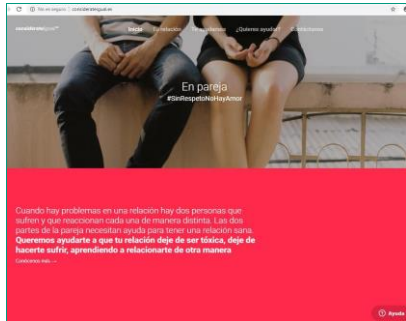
No es seguro | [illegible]

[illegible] Inicio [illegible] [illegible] ¿Quieres ayuda? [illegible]

En pareja
#SinRespetoNoHayAmor

Cuando hay problemas en una relación hay dos personas que sufren y que reaccionan cada una de manera distinta. Las dos partes de la pareja necesitan ayuda para tener una relación sana. **Queremos ayudarte a que tu relación deje de ser tóxica, deje de hacerte sufrir, aprendiendo a relacionarte de otra manera**

Conócenos más →

Ayuda